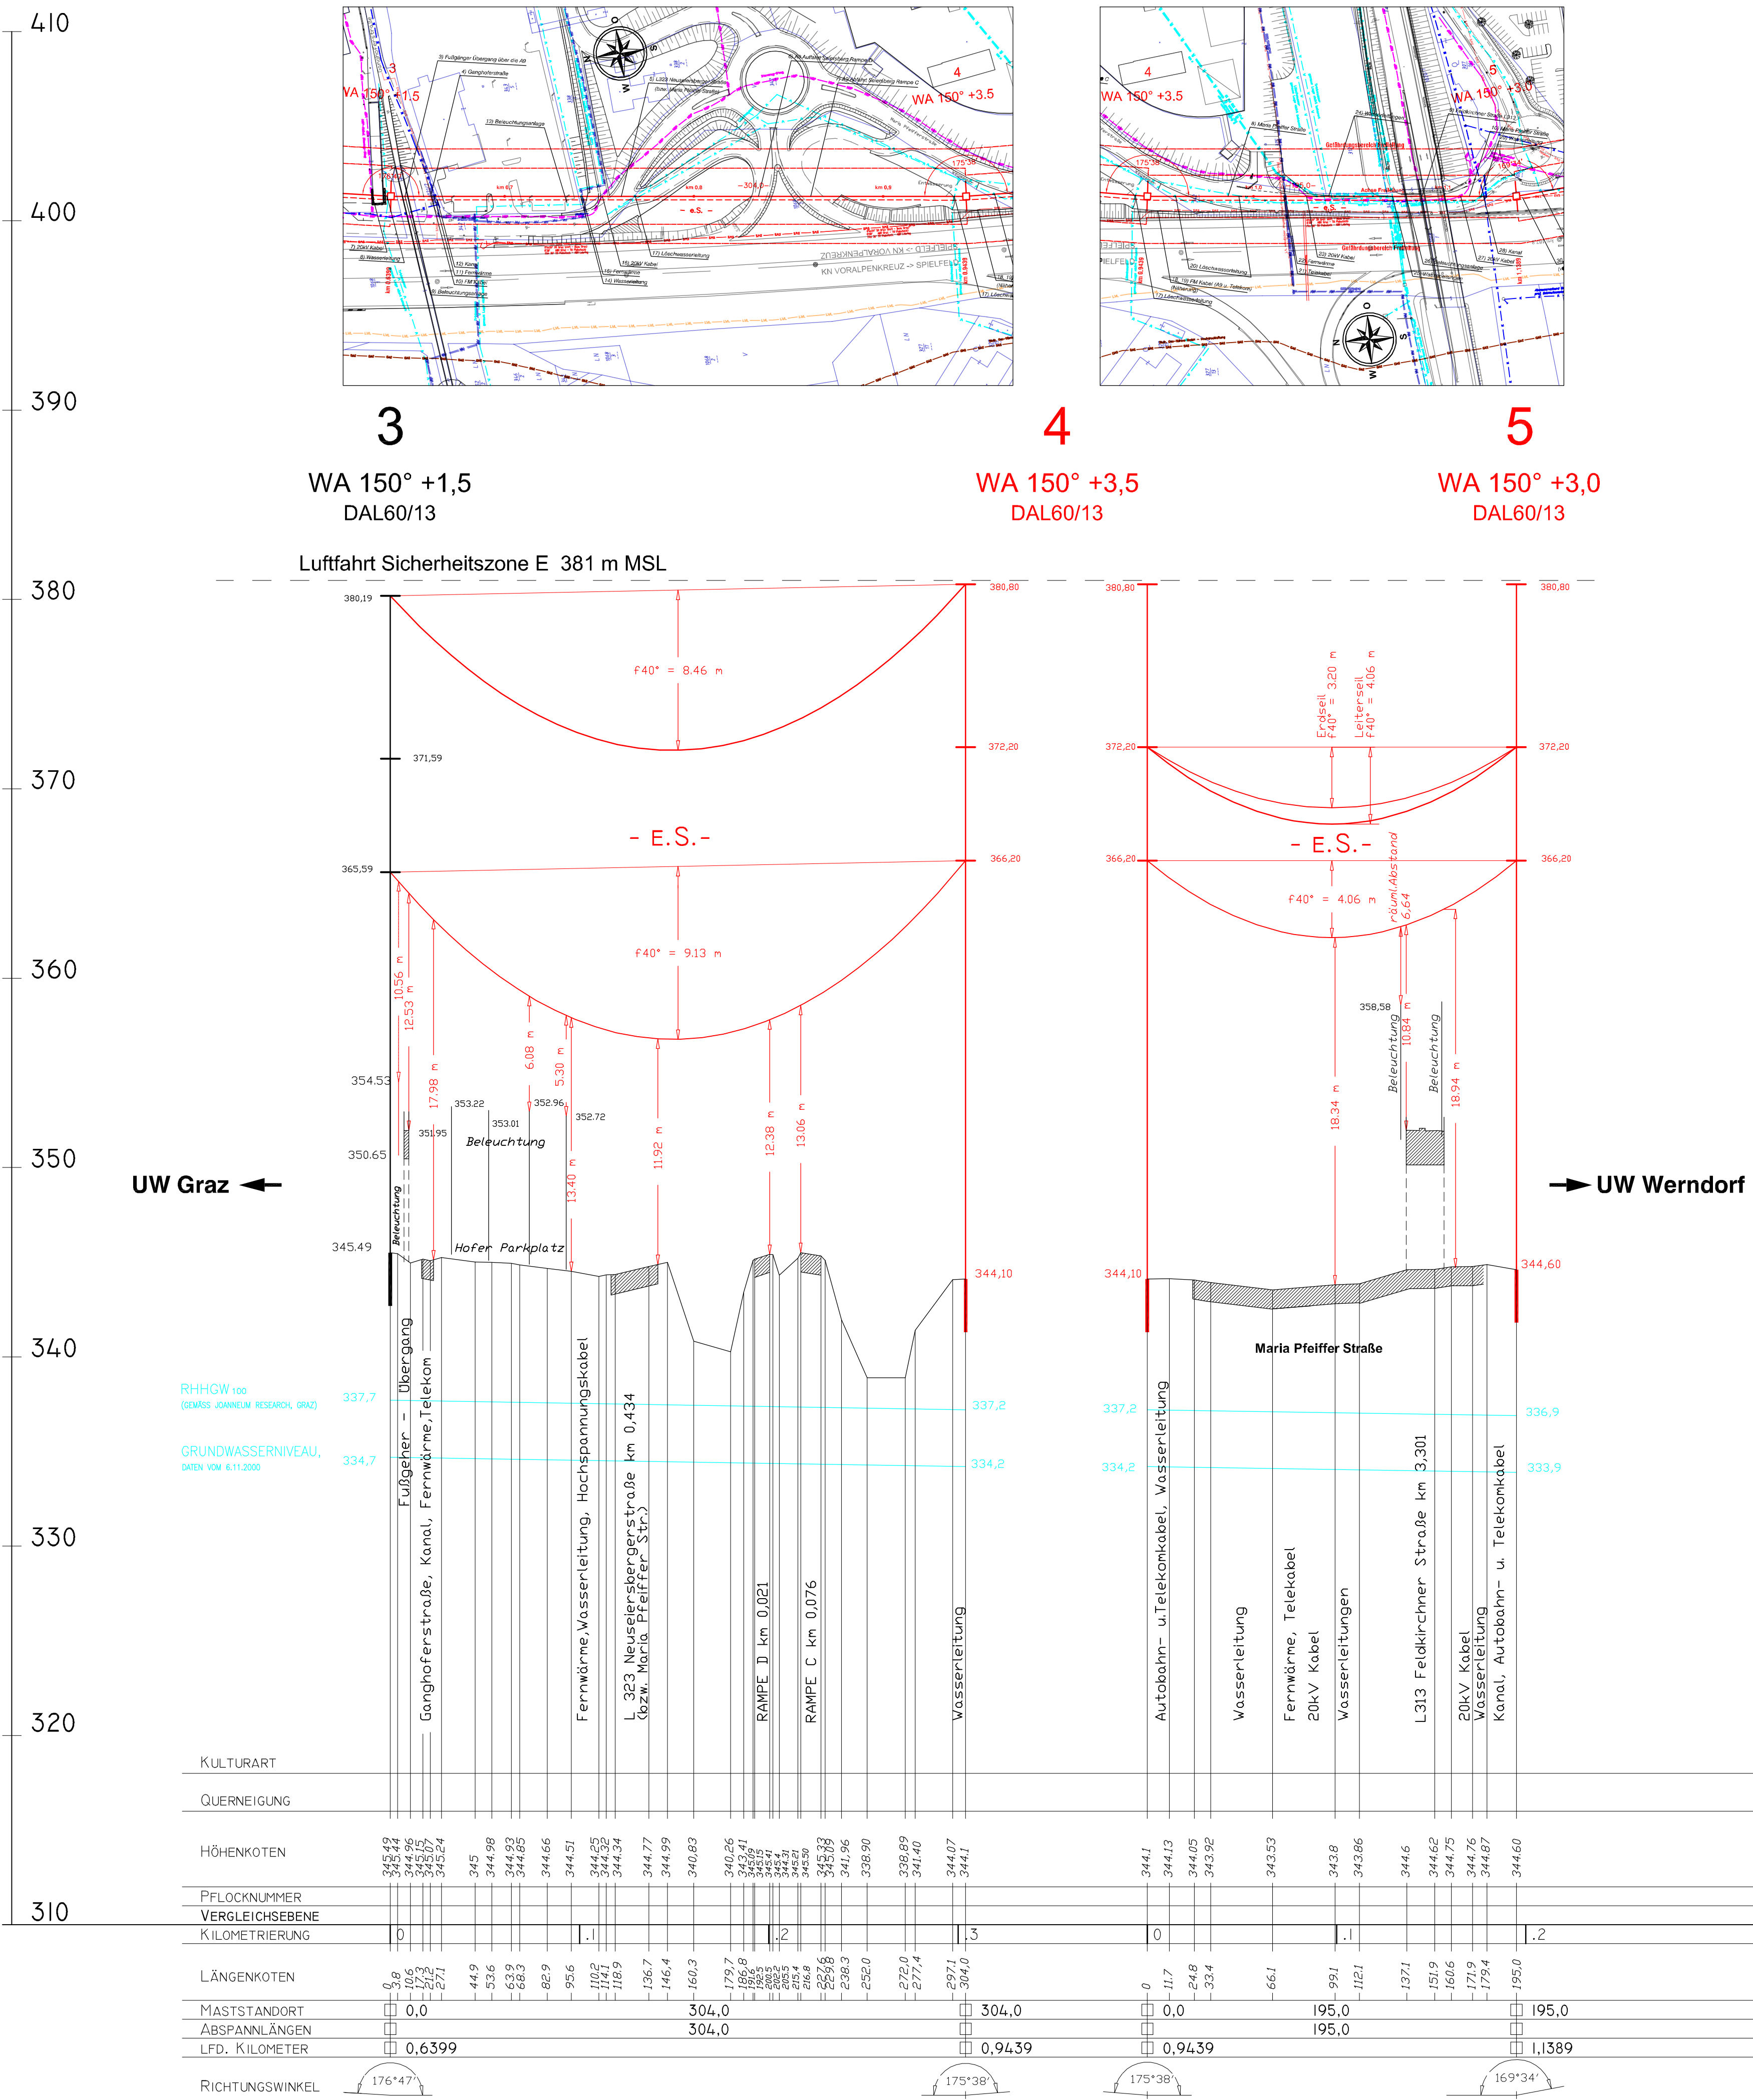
410
400
390
380
370
360
350
340
330
320
310

3
WA 150° +1,5
DAL60/13

4
WA 150° +3,5
DAL60/13

5
WA 150° +3,0
DAL60/13

Luftfahrt Sicherheitszone E 381 m MSL

380,19
380,80
380,80
380,80
f40° = 8.46 m
371,59
372,20
372,20
372,20
Erdseil f40° = 3.20 m
Leiterseil f40° = 4.06 m
- E.S.-
- E.S.-
365,59
366,20
366,20
366,20
f40° = 9.13 m
f40° = 4.06 m
räuml.Abstand 6,64
10.56 m
12.53 m
17.98 m
6.08 m
5.30 m
354.53
353.22
352.96
353.01
352.72
351.95
Beleuchtung
350.65
13.40 m
11.92 m
12.38 m
13.06 m
358,58
Beleuchtung
10.84 m
Beleuchtung
18.34 m
18.94 m
UW Graz
UW Werndorf
345.49
Beleuchtung
Hofer Parkplatz
344,10
344,10
344,60
Maria Pfeiffer Straße
RHHGW 100
(GEMÄSS JOANNEUM RESEARCH, GRAZ)
337,7
337,2
337,2
336,9
GRUNDWASSERNIVEAU,
DATEN VOM 6.11.2000
334,7
334,2
334,2
333,9
Fußgeher - Übergang
Ganghoferstraße, Kanal, Fernwärme,Telekom
Fernwärme,Wasserleitung, Hochspannungskabel
L 323 Neuseiersbergerstraße km 0,434 (bzw. Maria Pfeiffer Str.)
RAMPE D km 0,021
RAMPE C km 0,076
Wasserleitung
Autobahn- u.Telekomkabel, Wasserleitung
Wasserleitung
Fernwärme, Telekabel 20kV Kabel
Wasserleitungen
L313 Feldkirchner Straße km 3,301
20kV Kabel Wasserleitung
Kanal, Autobahn- u. Telekomkabel

KULTURART
QUERNEIGUNG
HÖHENKOTEN
345,49 345,44 344,96 345,15 345,07 345,24 345 344,98 344,93 344,85 344,66 344,51 344,25 344,32 344,34 344,77 344,99 340,83 340,26 343,41 345,09 345,15 345,41 345,4 345,31 345,21 345,50 345,33 345,09 341,96 338,90 338,89 341,40 344,07 344,1
344,1 344,13 344,05 343,92 343,53 343,8 343,86 344,6 344,62 344,75 344,76 344,87 344,60
PFLOCKNUMMER
VERGLEICHSEBENE
KILOMETRIERUNG
0 .1 .2 .3
0 .1 .2
LÄNGENKOTEN
0 3,8 10,6 17,3 21,2 27,1 44,9 53,6 63,9 68,3 82,9 95,6 110,2 114,1 118,9 136,7 146,4 160,3 179,7 186,8 196,6 200,5 205,5 215,4 216,8 222,6 229,8 238,3 252,0 272,0 277,4 297,1 304,0
0 11,7 24,8 33,4 66,1 99,1 112,1 137,1 151,9 160,6 171,9 179,4 195,0
MASTSTANDORT 0,0 304,0 304,0 0,0 195,0 195,0
ABSPANNLÄNGEN 304,0 195,0
LFD. KILOMETER 0,6399 0,9439 0,9439 1,1389
RICHTUNGSWINKEL 176°47' 175°38' 175°38' 169°34'